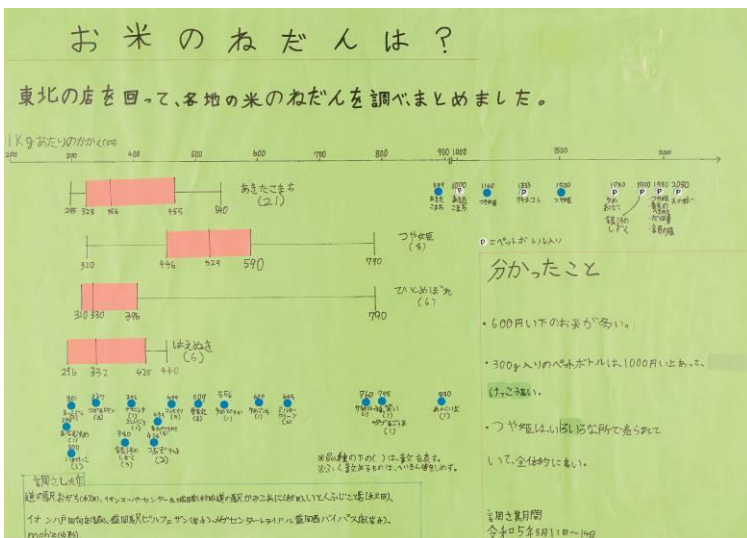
お米のねだんは？

東北の店を回って、各地の米のねだんを調べ、まとめました。

1Kgあたりのかかく(円)

200 300 400 500 600 700 800 900 1000 1500 2000

あきたこまち (21)

285 325 366 455 540

つや姫 (4)

320 446 524 590 770

ひとめぼれ (6)

310 330 396 790

はえぬき (6)

296 332 425 440

989 1070 1160 1355 1520 1780 1900 1980 2090

P = ペットボトル入り

分かったこと

・600円以下のお米が多い。

・300g入りのペットボトルは、1000円以上あって、けっこう高い。

・つや姫はいろいろな所で売られていて、全体的に高い。

※品種の下の( )は数を表す。
※なお、数あるものは、いくつも値をしめす。

調べた店

道の駅 おがち(秋田)、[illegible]

イオン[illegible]

mob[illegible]

調べた期間
令和5年5月11日〜14日